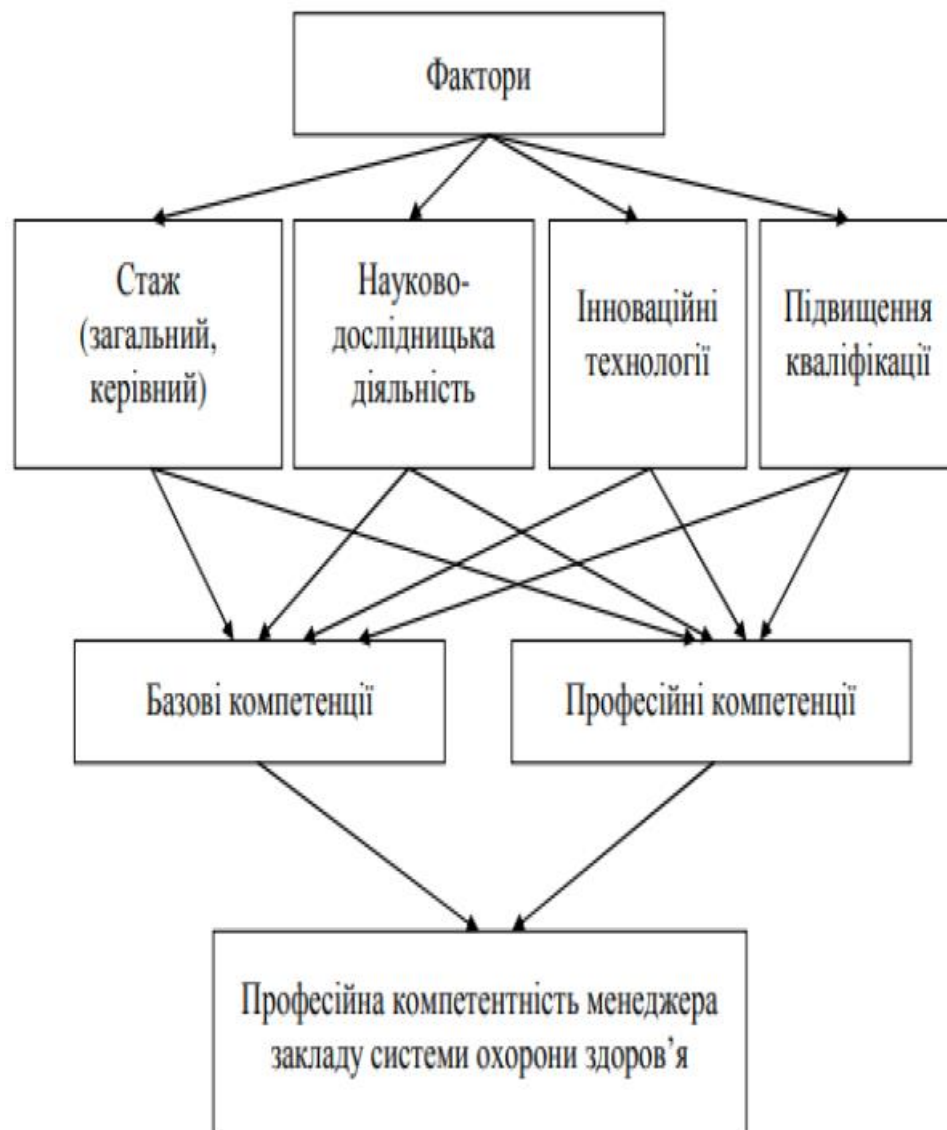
Фактори

Стаж (загальний, керівний)

Науково-дослідницька діяльність

Інноваційні технології

Підвищення кваліфікації

Базові компетенції

Професійні компетенції

Професійна компетентність менеджера закладу системи охорони здоров’я